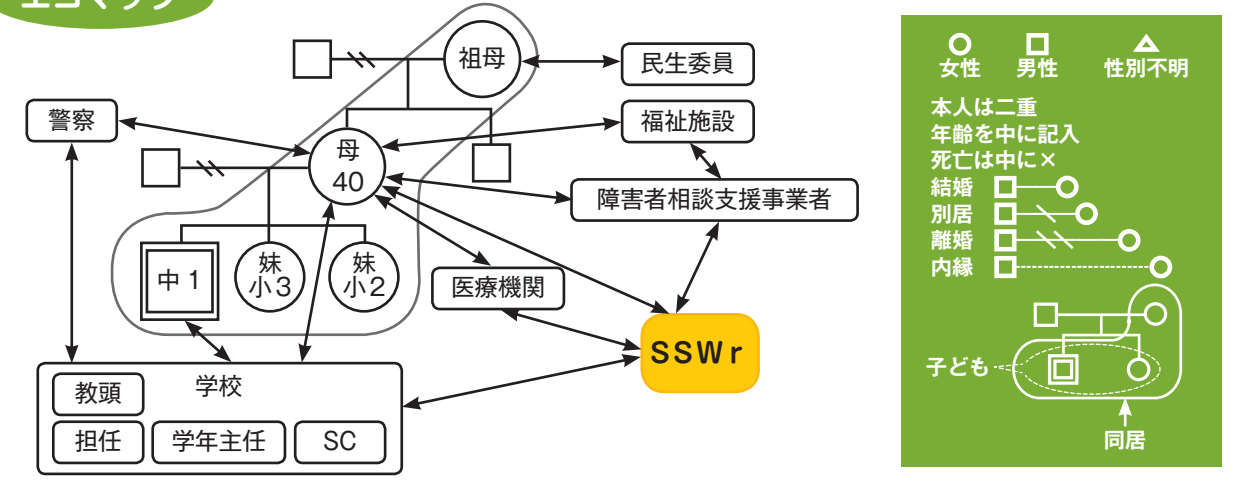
エコマップ

祖母
民生委員
警察
福祉施設
母
40
障害者相談支援事業者
中1
妹
小3
妹
小2
医療機関
SSWr
学校
教頭
担任
学年主任
SC

女性
男性
性別不明
本人は二重
年齢を中に記入
死亡は中に×
結婚
別居
離婚
内縁
子ども
同居